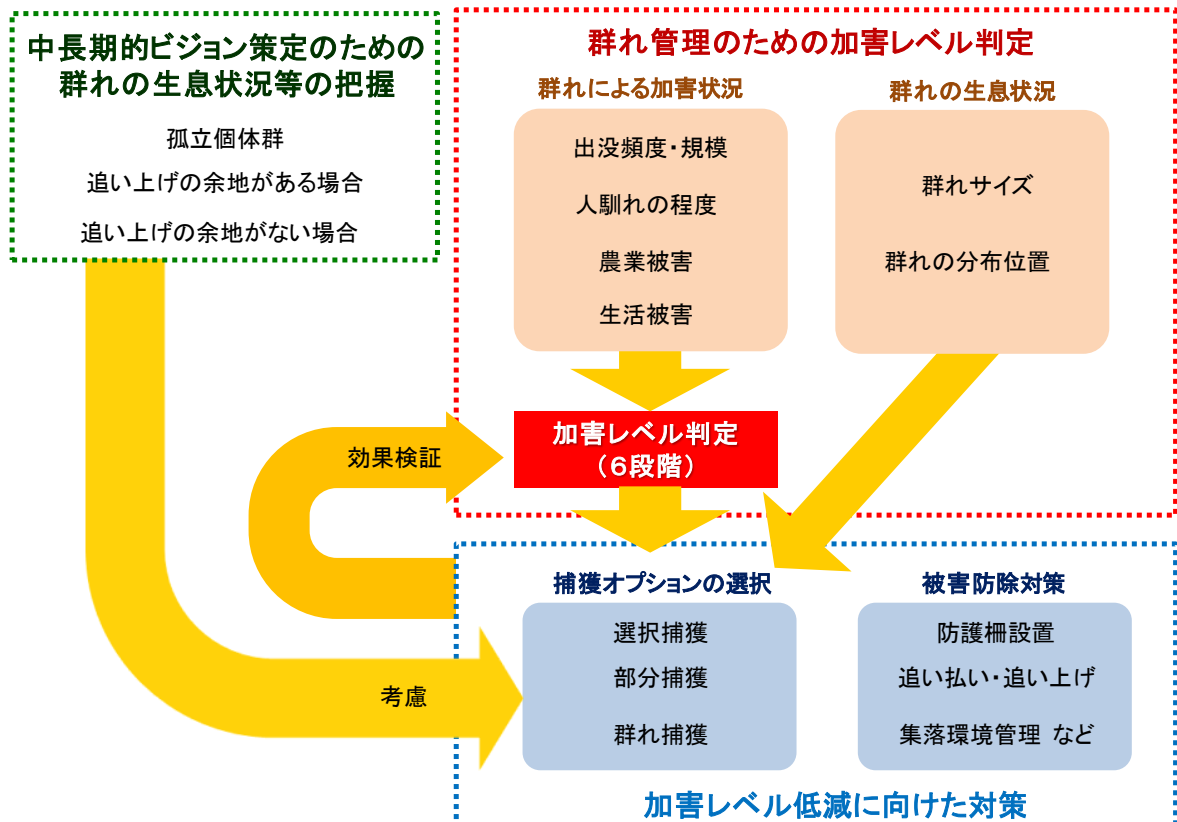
中長期的ビジョン策定のための群れの生息状況等の把握

孤立個体群

追い上げの余地がある場合

追い上げの余地がない場合

群れ管理のための加害レベル判定

群れによる加害状況

出没頻度・規模

人馴れの程度

農業被害

生活被害

群れの生息状況

群れサイズ

群れの分布位置

効果検証

加害レベル判定
（6段階）

捕獲オプションの選択

選択捕獲

部分捕獲

群れ捕獲

被害防除対策

防護柵設置

追い払い・追い上げ

集落環境管理 など

考慮

加害レベル低減に向けた対策